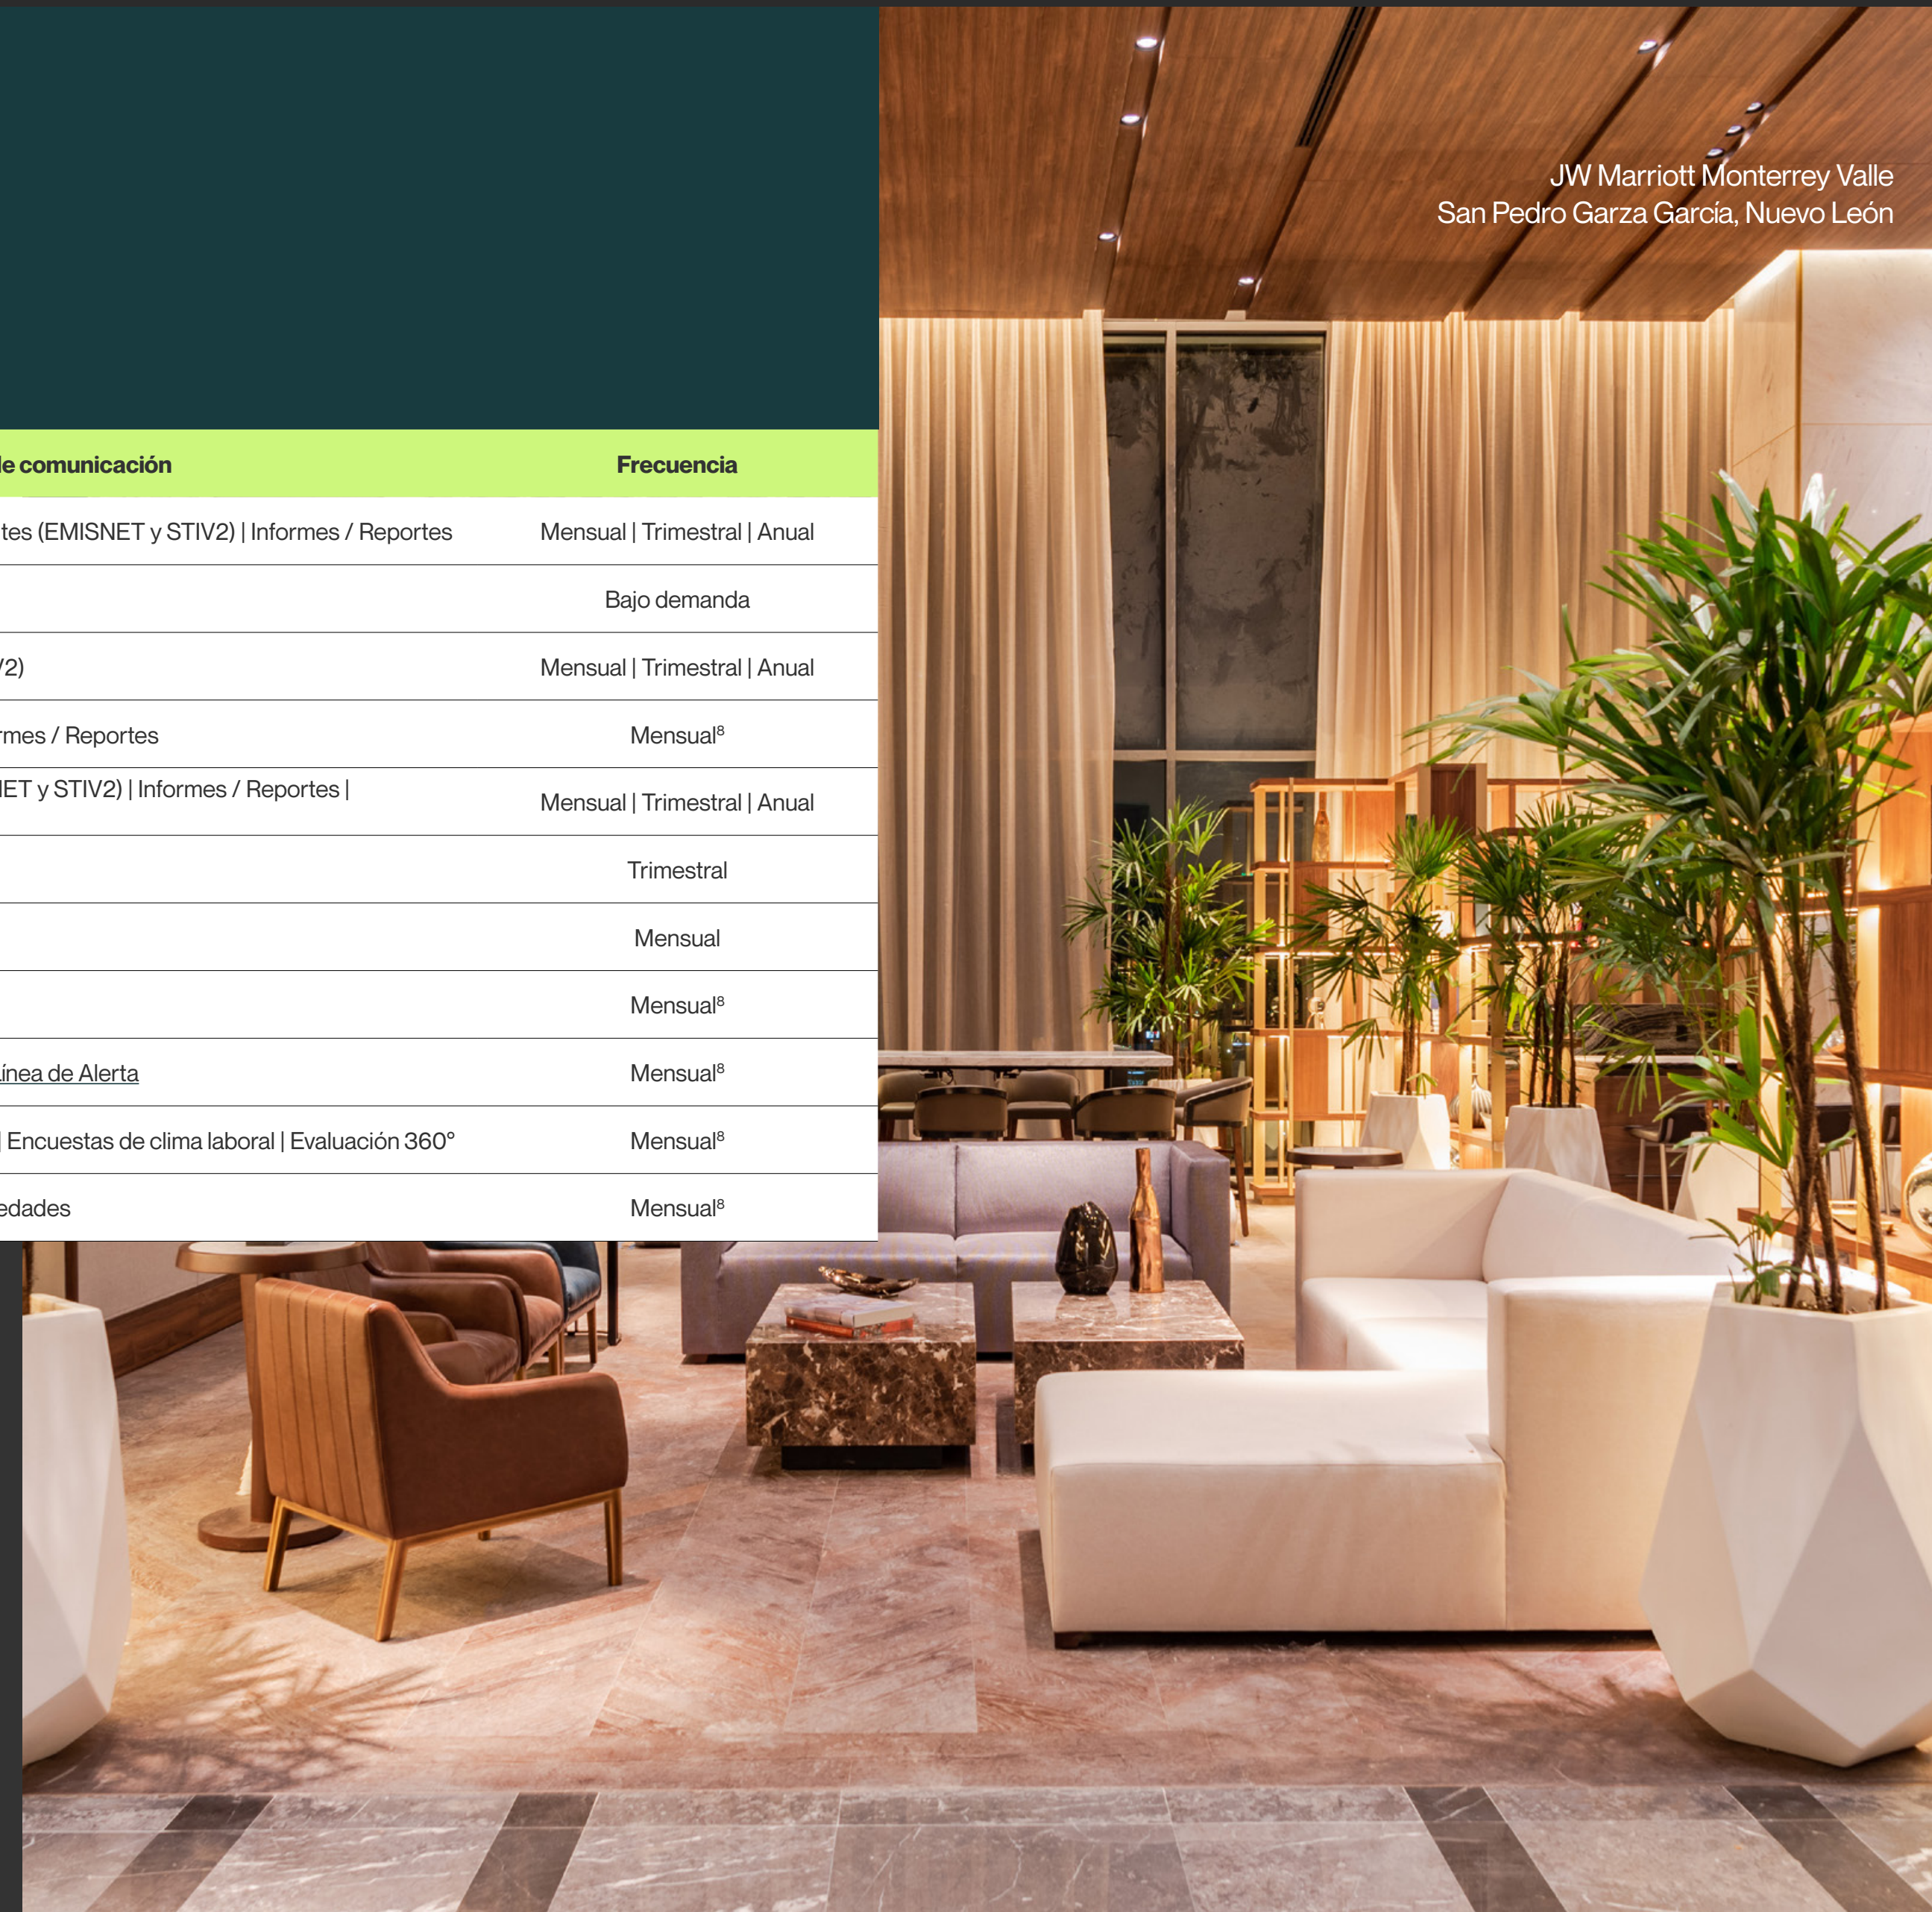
| le comunicación | Frecuencia |
|---|---|
| tes (EMISNET y STIV2) \| Informes / Reportes | Mensual \| Trimestral \| Anual |
| | Bajo demanda |
| /2) | Mensual \| Trimestral \| Anual |
| rmes / Reportes | Mensual$^{8}$ |
| IET y STIV2) \| Informes / Reportes \| | Mensual \| Trimestral \| Anual |
| | Trimestral |
| | Mensual |
| | Mensual$^{8}$ |
| ínea de Alerta | Mensual$^{8}$ |
| \| Encuestas de clima laboral \| Evaluación 360° | Mensual$^{8}$ |
| edades | Mensual$^{8}$ |

JW Marriott Monterrey Valle
San Pedro Garza García, Nuevo León